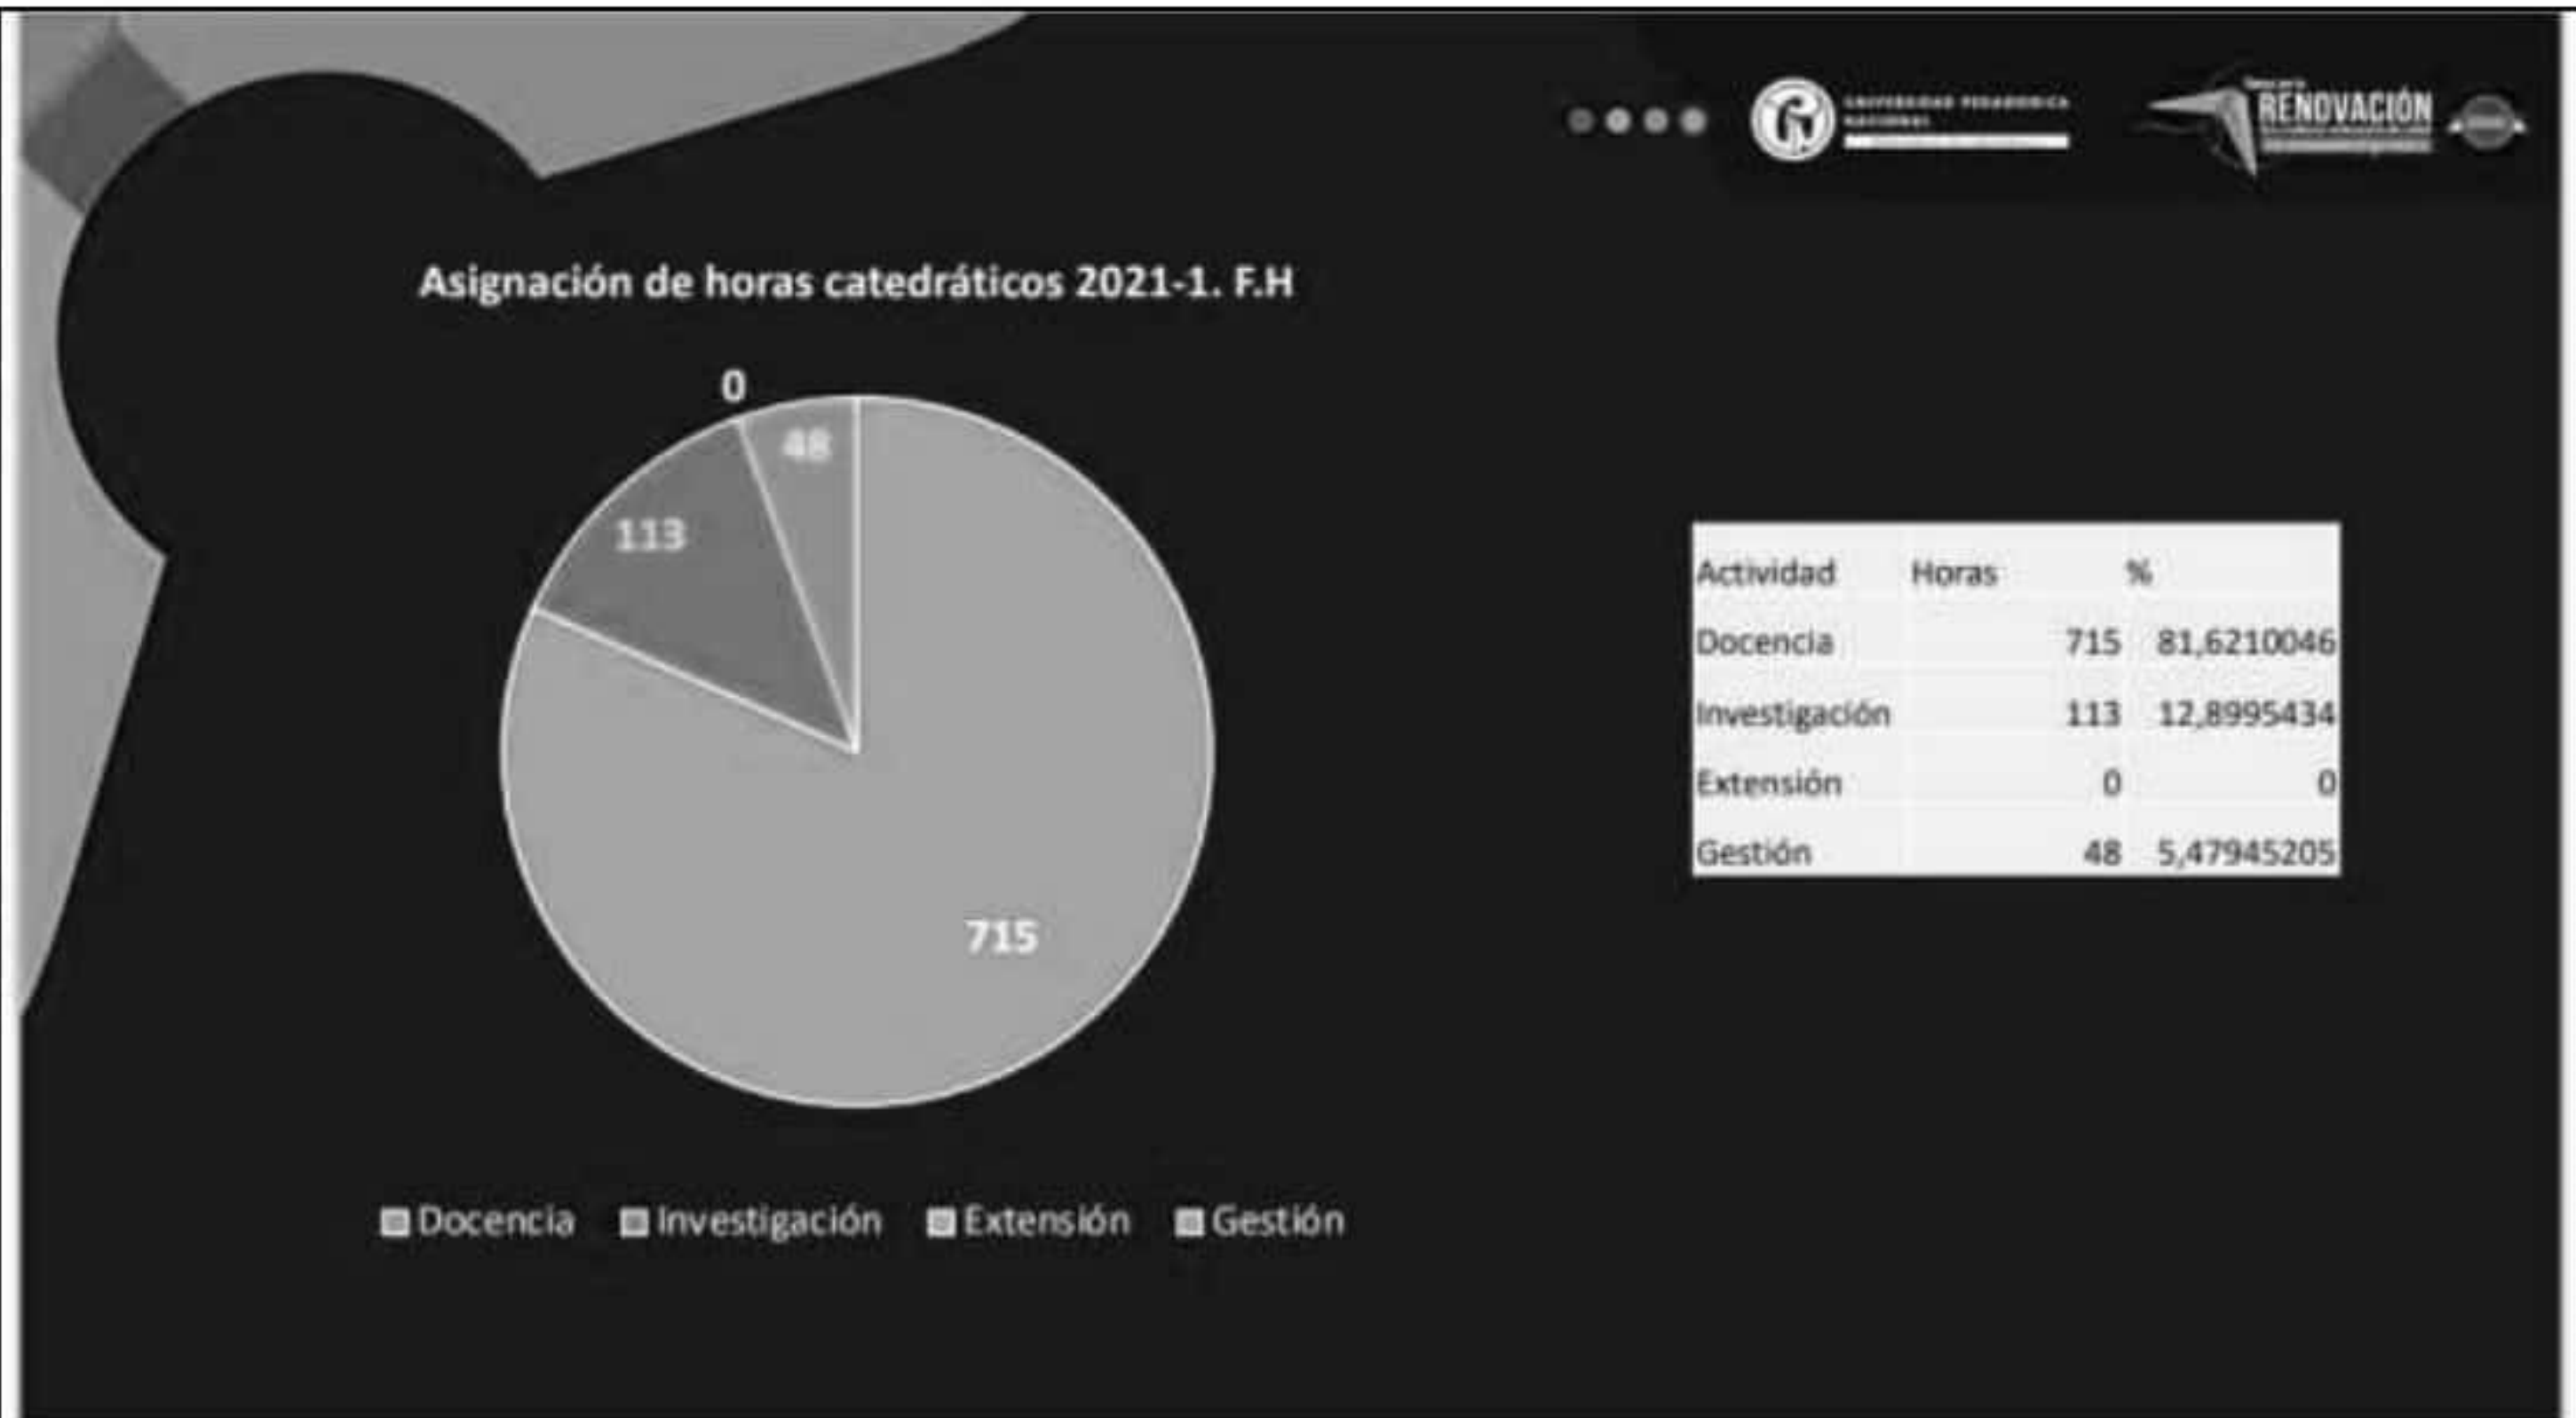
UNIVERSIDAD PEDAGÓGICA NACIONAL

RENOVACIÓN

Asignación de horas catedráticos 2021-1. F.H

0
48
113
715

Docencia Investigación Extensión Gestión

| Actividad | Horas | % |
|---|---|---|
| Docencia | 715 | 81,6210046 |
| Investigación | 113 | 12,8995434 |
| Extensión | 0 | 0 |
| Gestión | 48 | 5,47945205 |